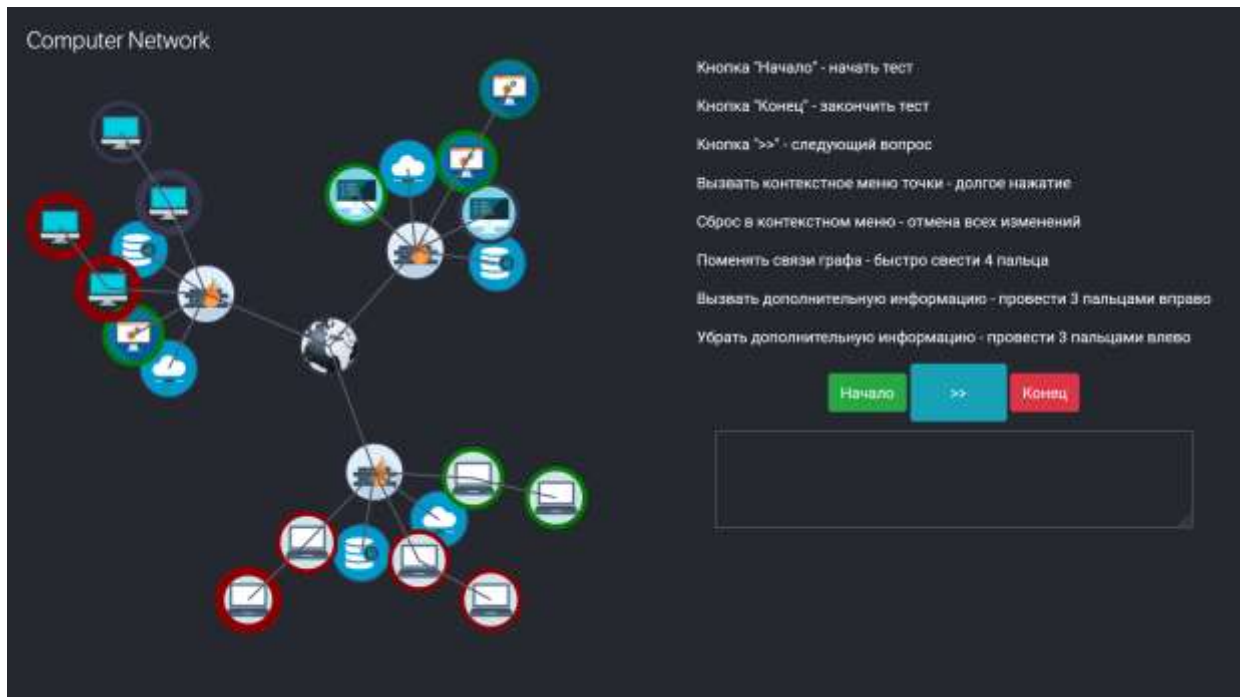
Computer Network

Кнопка "Начало" - начать тест

Кнопка "Конец" - закончить тест

Кнопка ">>" - следующий вопрос

Вызвать контекстное меню точки - долгое нажатие

Сброс в контекстном меню - отмена всех изменений

Поменять связи графа - быстро свести 4 пальца

Вызвать дополнительную информацию - провести 3 пальцами вправо

Убрать дополнительную информацию - провести 3 пальцами влево

Начало

>>

Конец